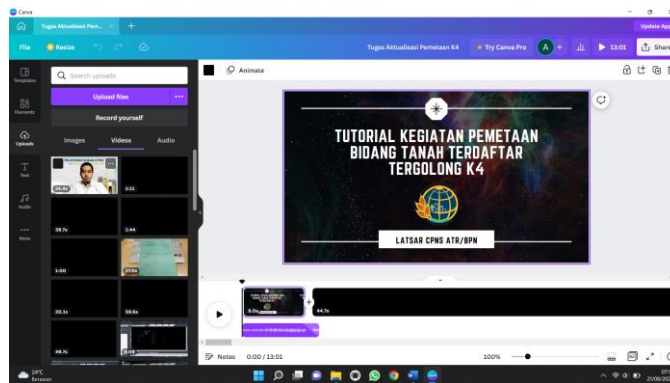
Canva

Tugas Aktualisasi Pemet... ×

Update App

File Resize Tugas Aktualisasi Pemetaan K4 Try Canva Pro A + 13:01 Share

Templates

Elements

Uploads

Text

Audio

More

Search uploads

Upload files

Record yourself

Images Videos Audio

24.4s 2:11

38.7s 1:44

1:00 27.8s

30.1s 59.6s

49.7s 4:58

Animate

TUTORIAL KEGIATAN PEMETAAN BIDANG TANAH TERDAFTAR TERGOLONG K4

LATSAR CPNS ATR/BPN

44.7s

Notes 0:00 / 13:01 100%

24°C Berawan

29/06/2022